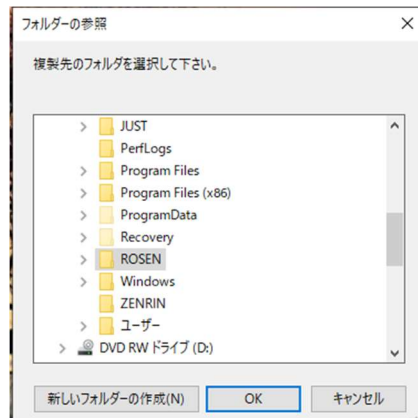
フォルダーの参照

複製先のフォルダを選択して下さい。

JUST
PerfLogs
Program Files
Program Files (x86)
ProgramData
Recovery
ROSEN
Windows
ZENRIN
ユーザー
DVD RW ドライブ (D:)

新しいフォルダーの作成(N)
OK
キャンセル